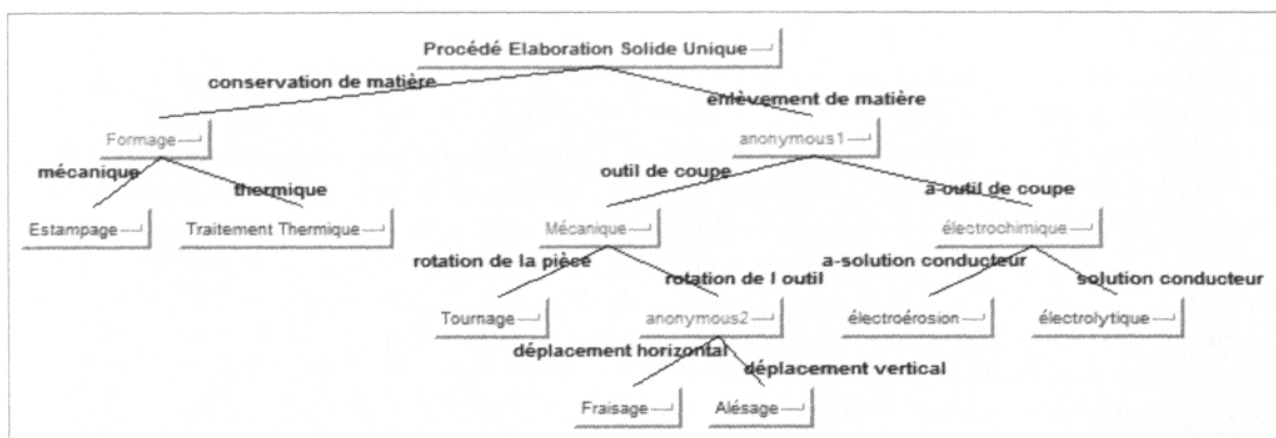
Procédé Elaboration Solide Unique

conservation de matière

enlèvement de matière

Formage

anonymous1

mécanique

thermique

outil de coupe

a-outil de coupe

Estampage

Traitement Thermique

Mécanique

électrochimique

rotation de la pièce

rotation de l outil

a-solution conducteur

solution conducteur

Tournage

anonymous2

électroérosion

électrolytique

déplacement horizontal

déplacement vertical

Fraisage

Alésage